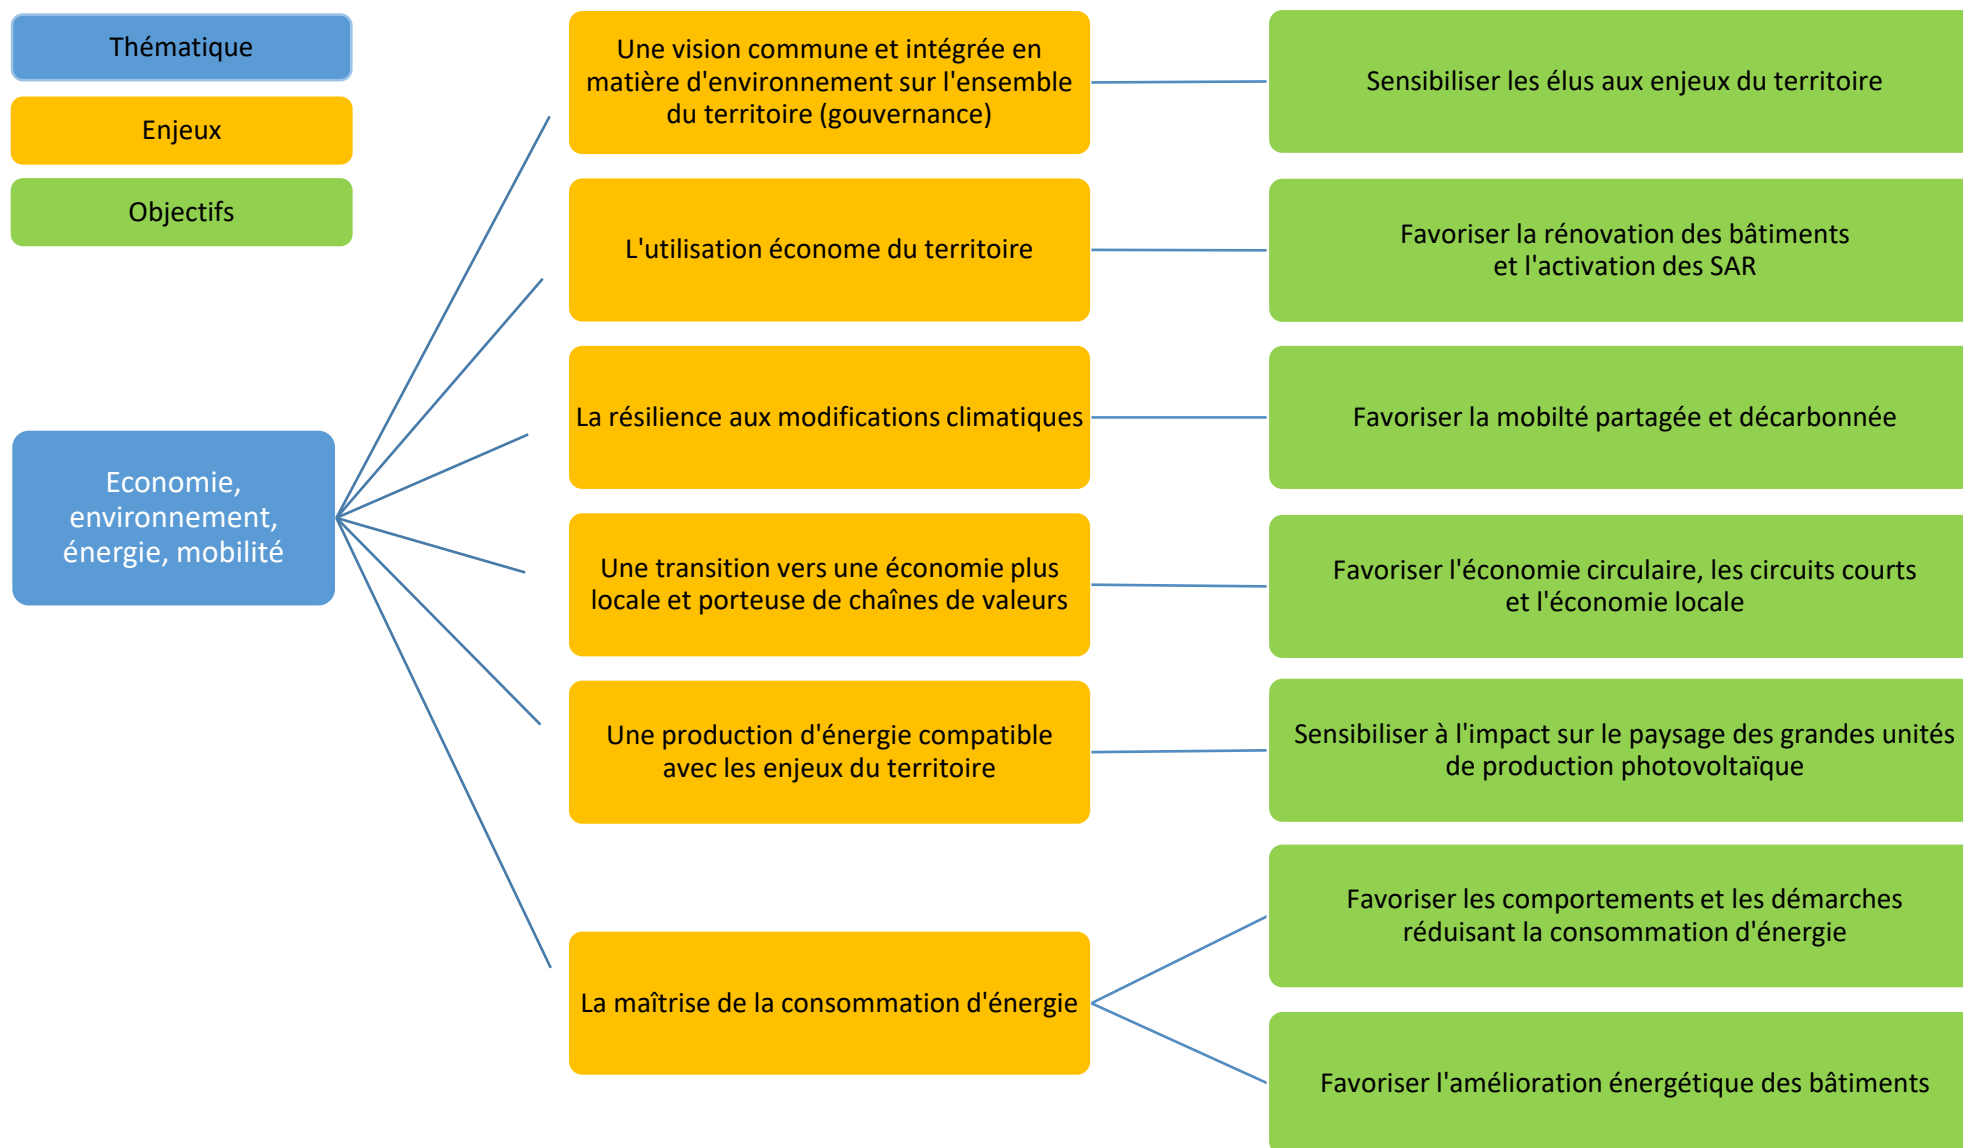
Thématique

Enjeux

Objectifs

Economie, environnement, énergie, mobilité

Une vision commune et intégrée en matière d'environnement sur l'ensemble du territoire (gouvernance)

Sensibiliser les élus aux enjeux du territoire

L'utilisation économe du territoire

Favoriser la rénovation des bâtiments et l'activation des SAR

La résilience aux modifications climatiques

Favoriser la mobilté partagée et décarbonnée

Une transition vers une économie plus locale et porteuse de chaînes de valeurs

Favoriser l'économie circulaire, les circuits courts et l'économie locale

Une production d'énergie compatible avec les enjeux du territoire

Sensibiliser à l'impact sur le paysage des grandes unités de production photovoltaïque

La maîtrise de la consommation d'énergie

Favoriser les comportements et les démarches réduisant la consommation d'énergie

Favoriser l'amélioration énergétique des bâtiments